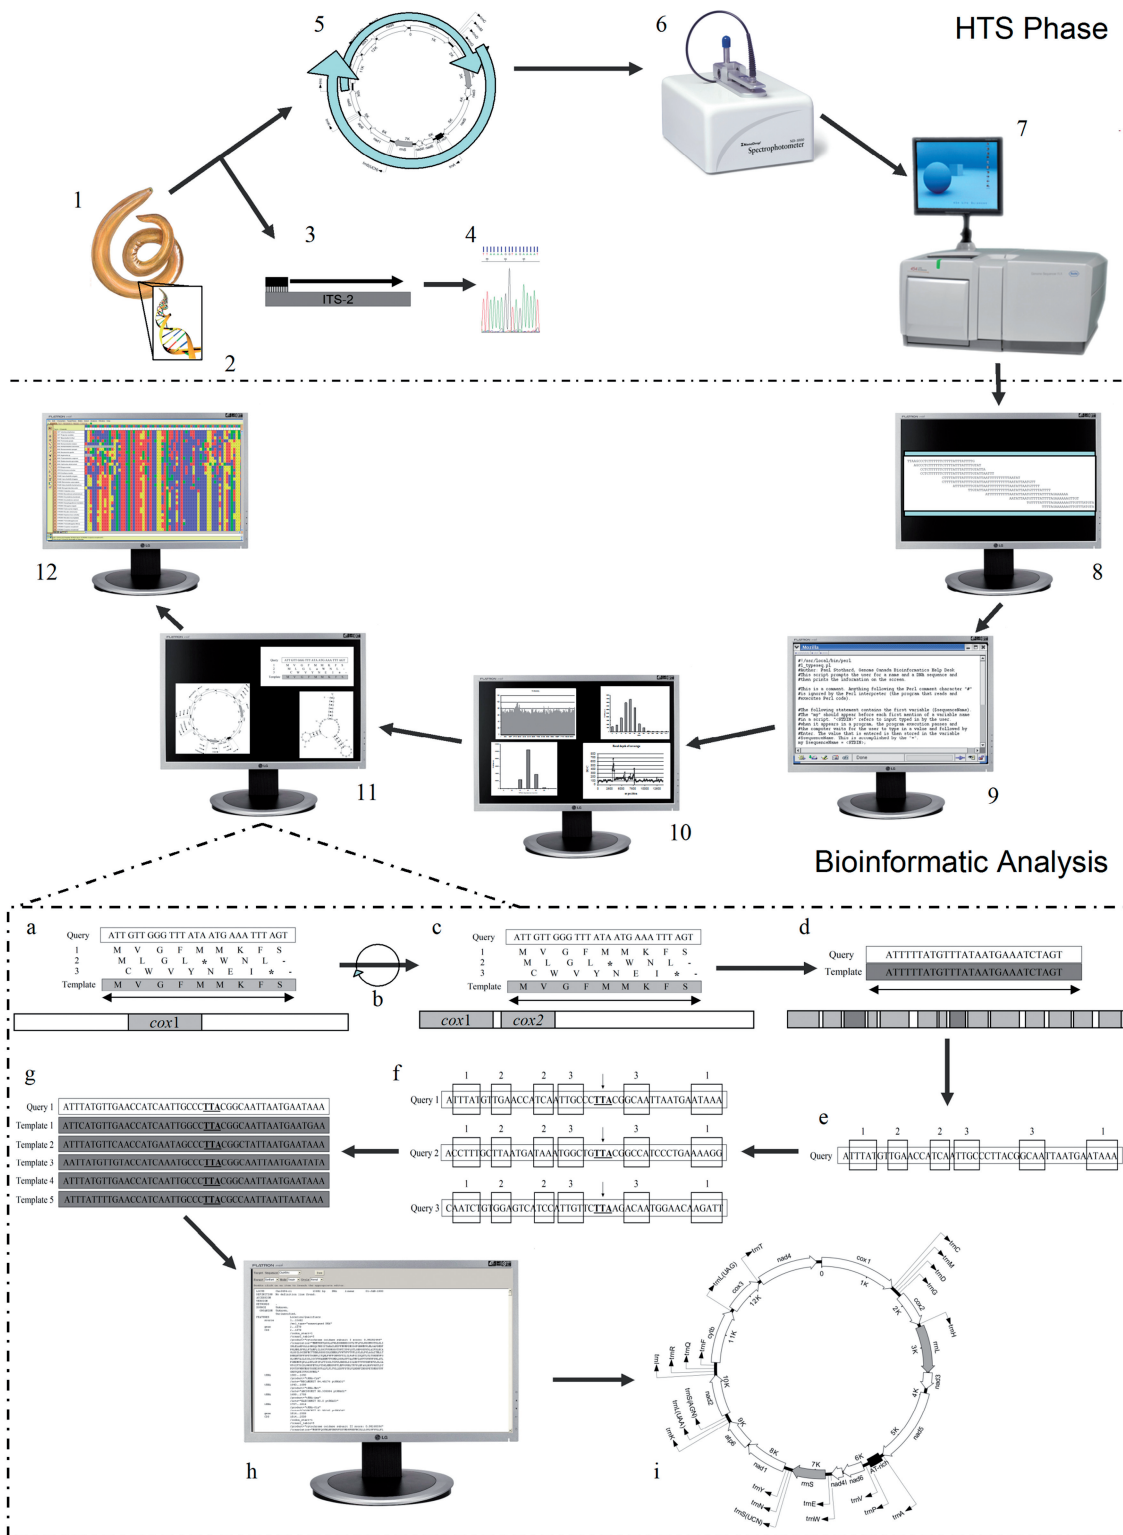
HTS Phase

1

2

3

ITS-2

4

5

6

Spectrophotometer

7

8

9

10

11

12

Bioinformatic Analysis

a

Query ATT GTT GGG TTT ATA ATG AAA TTT AGT
1 M V G F M M K F S
2 M L G L * W N L -
3 C W V Y N E I * -
Template M V G F M M K F S

cox1

b

c

Query ATT GTT GGG TTT ATA ATG AAA TTT AGT
1 M V G F M M K F S
2 M L G L * W N L -
3 C W V Y N E I * -
Template M V G F M M K F S

cox1 cox2

d

Query ATTTTTATGTTTATAATGAAATCTAGT
Template ATTTTTATGTTTATAATGAAATCTAGT

e

Query ATTTATGTTGAACCATCAATTGCCCTTACGGCAATTAATGAATAAA

f

Query 1 ATTTATGTTGAACCATCAATTGCCCTTACGGCAATTAATGAATAAA
Query 2 ACCTTTGCTTAATGATAAATGGCTGTTACGGCATCCCTGAAAAGG
Query 3 CAATCTGTGGAGTCATCCATTGTTCTTAAGACAATGGAACAAGATT

g

Query 1 ATTTATGTTGAACCATCAATTGCCCTTACGGCAATTAATGAATAAA
Template 1 ATTCATGTTGAACCATCAATTGGCCTTACGGCAATTAATGAATGAA
Template 2 ATTTATGTTCAACCATGAATAGCCCTTACGGCTATTAATGAATAAA
Template 3 AATTATGTTGTACCATCAAATGCCCTTACGGCAATTAATGAATATA
Template 4 ATTTATGTTGAACCATCAATTGCCCTTACGGCAATTAATGAATAAA
Template 5 ATTTATTTTGAACCATCAATTGCCCTTACGCCAATTAATTAATAAA

h

i

trnT nad4 cox1 trnC trnM trnD trnL(UAG) cox3 12K 0 1K 2K cox2 trnH trnR trnQ cytb trnF 11K 3K rrnL trnI 10K trnS(AGN) nad2 4K nad3 trnL(UUA) 9K 5K trnK atp6 8K 6K 7K nad5 nad1 rrnS nad4l nad6 AT-rich trnY trnV trnP trnA trnN trnE trnW trnS(UCN)